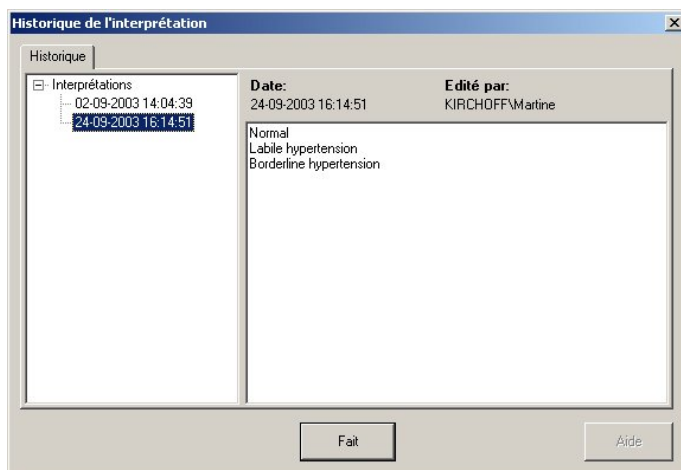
Historique de l'interprétation

Historique

Interprétations
02-09-2003 14:04:39
24-09-2003 16:14:51

Date:
24-09-2003 16:14:51

Edité par:
KIRCHOFF\Martine

Normal
Labile hypertension
Borderline hypertension

Fait

Aide